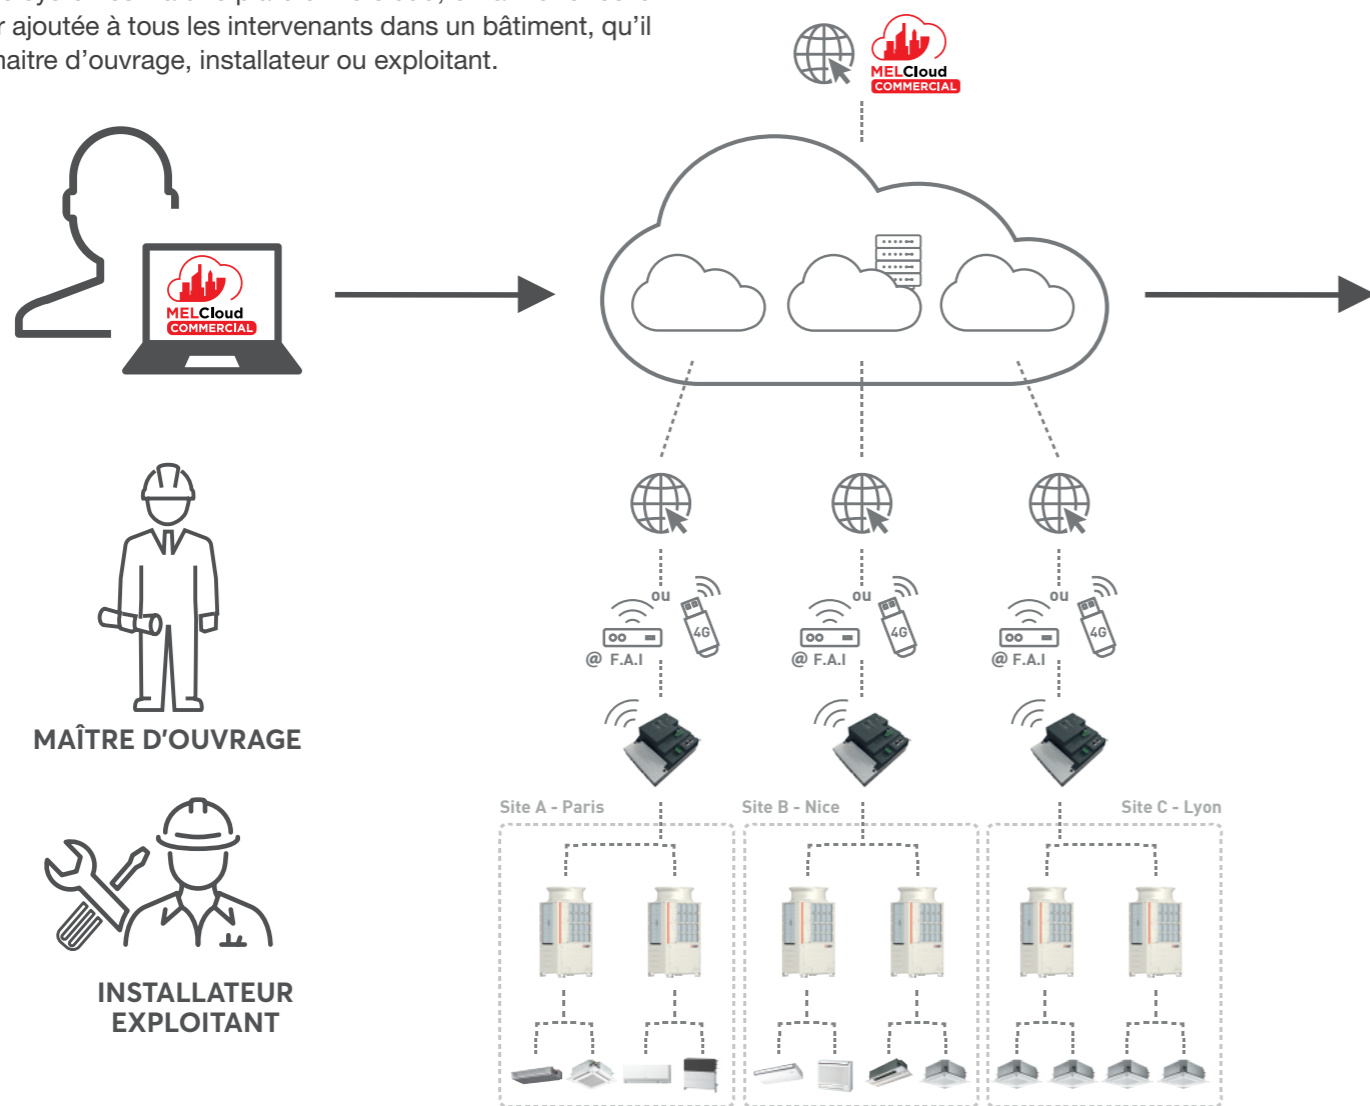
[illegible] ajoutée à tous les intervenants dans un bâtiment, qu'il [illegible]aitre d'ouvrage, installateur ou exploitant.

MELCloud COMMERCIAL

MELCloud COMMERCIAL

ou
4G
@ F.A.I

ou
4G
@ F.A.I

ou
4G
@ F.A.I

MAÎTRE D'OUVRAGE

Site A - Paris

Site B - Nice

Site C - Lyon

INSTALLATEUR EXPLOITANT